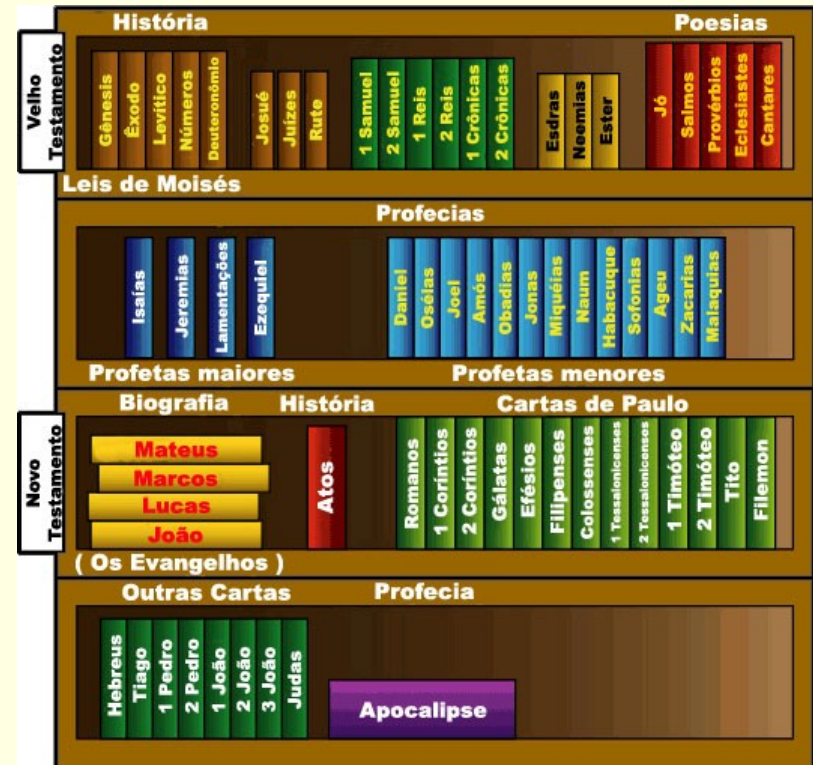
Velho Testamento

História

Poesias

Gênesis
Êxodo
Levítico
Números
Deuteronômio

Josué
Juízes
Rute

1 Samuel
2 Samuel
1 Reis
2 Reis
1 Crônicas
2 Crônicas

Esdras
Neemias
Ester

Jó
Salmos
Provérbios
Eclesiastes
Cantares

Leis de Moisés

Profecias

Isaías
Jeremias
Lamentações
Ezequiel

Daniel
Oséias
Joel
Amós
Obadias
Jonas
Miquéias
Naum
Habacuque
Sofonias
Ageu
Zacarias
Malaquias

Profetas maiores

Profetas menores

Novo Testamento

Biografia

História

Cartas de Paulo

Mateus
Marcos
Lucas
João

Atos

Romanos
1 Coríntios
2 Coríntios
Gálatas
Efésios
Filipenses
Colossenses
1 Tessalonicenses
2 Tessalonicenses
1 Timóteo
2 Timóteo
Tito
Filemon

( Os Evangelhos )

Outras Cartas

Profecia

Hebreus
Tiago
1 Pedro
2 Pedro
1 João
2 João
3 João
Judas

Apocalipse